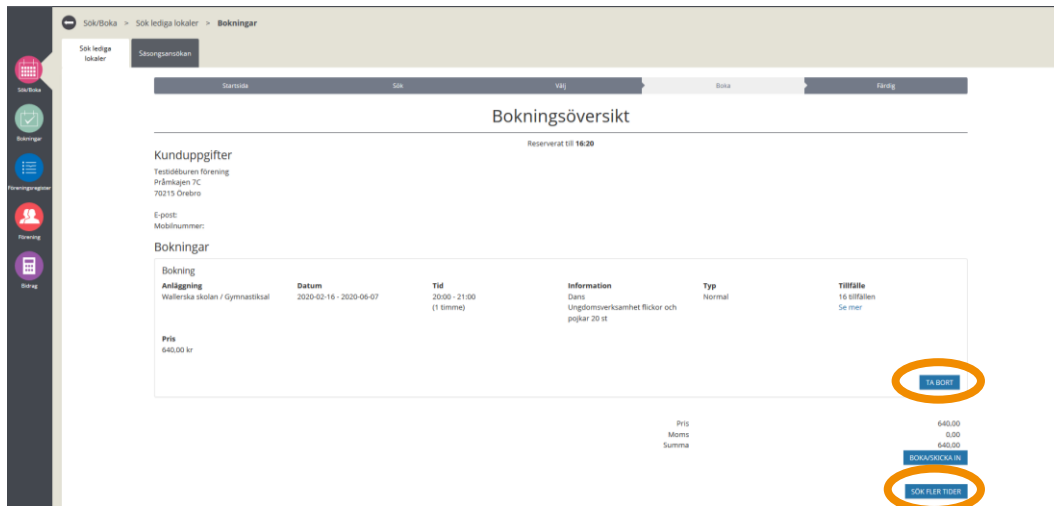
Sök/Boka > Sök lediga lokaler > Bokningar

Sök/Boka
Bokningar
Föreningsregister
Förening
Bidrag

Sök lediga lokaler
Säsongsansökan

Startsida
Sök
Välj
Boka
Färdig

Bokningsöversikt

Reserverat till 16:20

Kunduppgifter

Testideburen förening
Pråmkajen 7C
70215 Örebro

E-post:
Mobilnummer:

Bokningar

Bokning

| Anläggning | Datum | Tid | Information | Typ | Tillfälle |
|---|---|---|---|---|---|
| Wallerska skolan / Gymnastiksal | 2020-02-16 - 2020-06-07 | 20:00 - 21:00 (1 timme) | Dans Ungdomsverksamhet flickor och pojkar 20 st | Normal | 16 tillfällen Se mer |

Pris
640,00 kr

TA BORT

Pris 640,00
Moms 0,00
Summa 640,00

BOKA/SKICKA IN

SÖK FLER TIDER